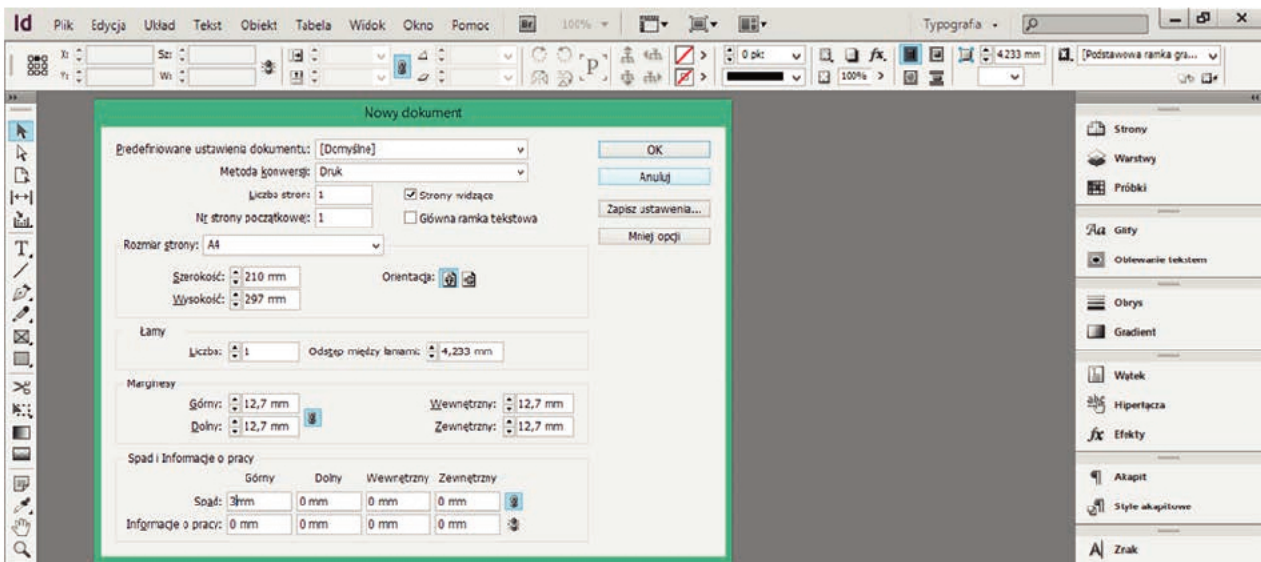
Id Plik Edycja Układ Tekst Obiekt Tabela Widok Okno Pomoc Br 100% Typografia

X: Y: Sz: W: 0 pkt 100% 4,233 mm [Podstawowa ramka gra...

Nowy dokument

Predefiniowane ustawienia dokumentu: [Domyślne]
Metoda konwersji: Druk
Liczba stron: 1
Strony widzące
Nr strony początkowej: 1
Główna ramka tekstowa

OK
Anuluj
Zapisz ustawienia...
Mniej opcji

Rozmiar strony: A4
Szerokość: 210 mm
Wysokość: 297 mm
Orientacja:

Łamy
Liczba: 1
Odstęp między łamami: 4,233 mm

Marginesy
Górny: 12,7 mm
Dolny: 12,7 mm
Wewnętrzny: 12,7 mm
Zewnętrzny: 12,7 mm

Spad i Informacje o pracy
| | Górny | Dolny | Wewnętrzny | Zewnętrzny |
|---|---|---|---|---|
| Spad: | 3mm | 0 mm | 0 mm | 0 mm |
| Informacje o pracy: | 0 mm | 0 mm | 0 mm | 0 mm |

Strony
Warstwy
Próbki
Glify
Oblewanie tekstem
Obrys
Gradient
Wątek
Hiperłącza
Efekty
Akapit
Style akapitowe
Znak